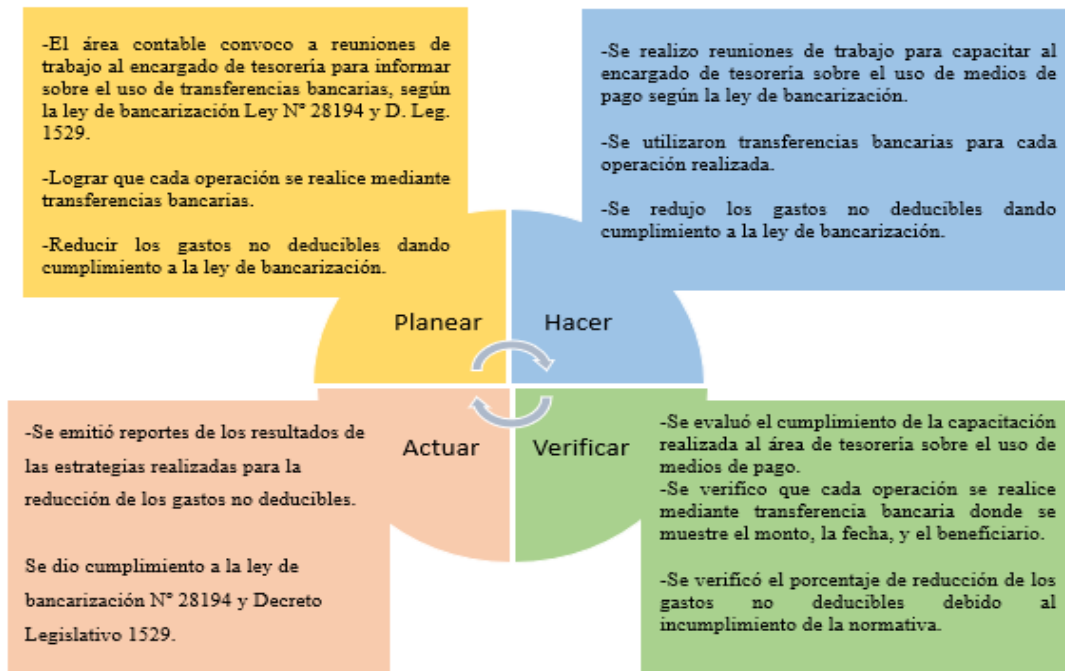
-El área contable convoco a reuniones de trabajo al encargado de tesorería para informar sobre el uso de transferencias bancarias, según la ley de bancarización Ley N° 28194 y D. Leg. 1529.

-Lograr que cada operación se realice mediante transferencias bancarias.

-Reducir los gastos no deducibles dando cumplimiento a la ley de bancarización.

-Se realizo reuniones de trabajo para capacitar al encargado de tesorería sobre el uso de medios de pago según la ley de bancarización.

-Se utilizaron transferencias bancarias para cada operación realizada.

-Se redujo los gastos no deducibles dando cumplimiento a la ley de bancarización.

Planear

Hacer

Actuar

Verificar

-Se emitió reportes de los resultados de las estrategias realizadas para la reducción de los gastos no deducibles.

Se dio cumplimiento a la ley de bancarización N° 28194 y Decreto Legislativo 1529.

-Se evaluó el cumplimiento de la capacitación realizada al área de tesorería sobre el uso de medios de pago.
-Se verifico que cada operación se realice mediante transferencia bancaria donde se muestre el monto, la fecha, y el beneficiario.

-Se verificó el porcentaje de reducción de los gastos no deducibles debido al incumplimiento de la normativa.